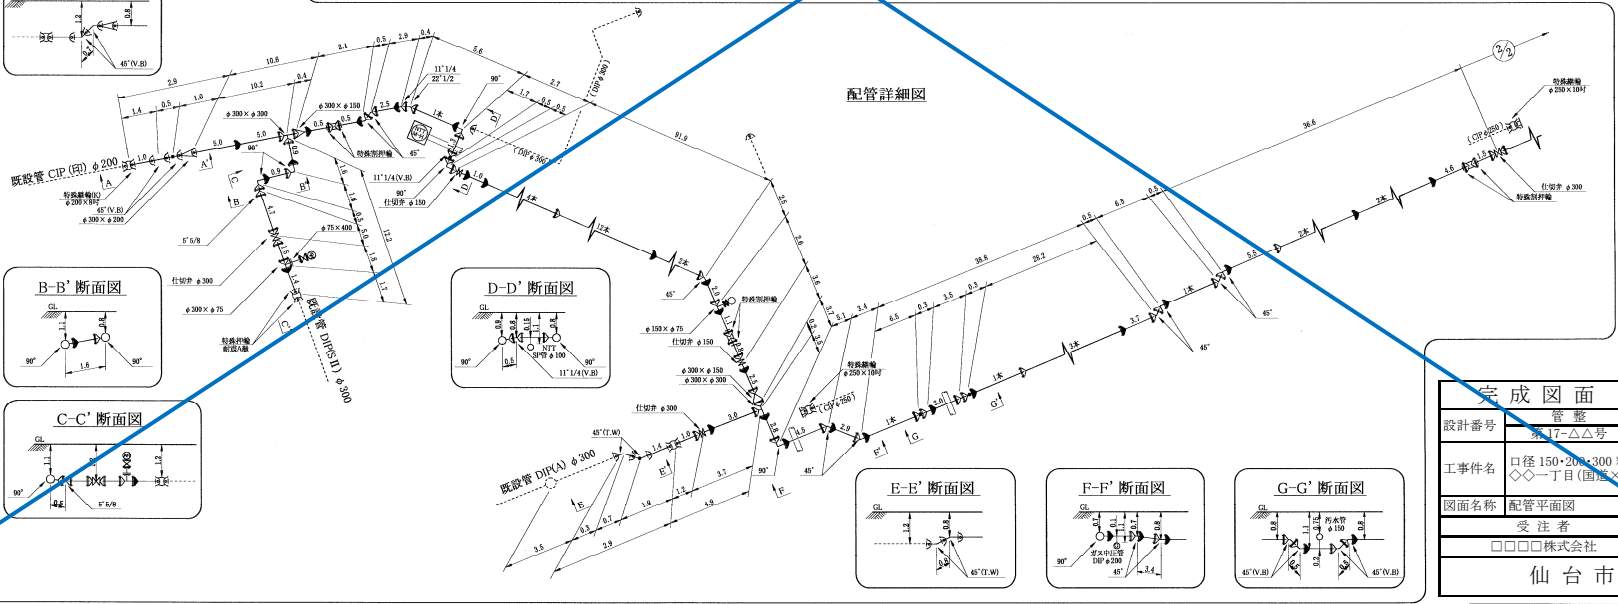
配管詳細図

既設管 CIP(印) φ200

既設管 DIP(A) φ300

新設管 DIP(II) φ300

特殊継輪(K) φ200×8吋
45°(V.B)
φ300×φ200
5°5/8
仕切弁 φ300
φ300×φ75
特殊押輪 耐震A継
φ75×400
φ300×φ300
φ300×φ150
特殊割押輪
11°1/4
22°1/2
11°1/4(V.B)
仕切弁 φ150
(DIP φ300)
(DIP φ360)
特殊割押輪
φ150×φ75
仕切弁 φ150
φ300×φ300
φ300×φ300
仕切弁 φ300
45°(T.W)
特殊継輪 φ250×10吋
(CIP φ250)
特殊継輪 φ250×10吋
(CIP φ250)
仕切弁 φ300
特殊押輪

B-B' 断面図
GL
90°
90°
1.6

C-C' 断面図
GL
90°
5°5/8

D-D' 断面図
GL
NTT
SP管 φ100
11°1/4(V.B)
90°
90°

E-E' 断面図
GL
45°(T.W)

F-F' 断面図
GL
ガス中圧管 DIP φ200
90°

G-G' 断面図
GL
汚水管 φ150
45°(V.B)
45°(V.B)

| 完成図面 | |
|---|---|
| 設計番号 | 管整 第17-△△号 |
| 工事件名 | 口径150・200・300 ◇◇一丁目(国道 |
| 図面名称 | 配管平面図 |
| 受注者 | |
| | □□□□株式会社 |
| | 仙台市 |